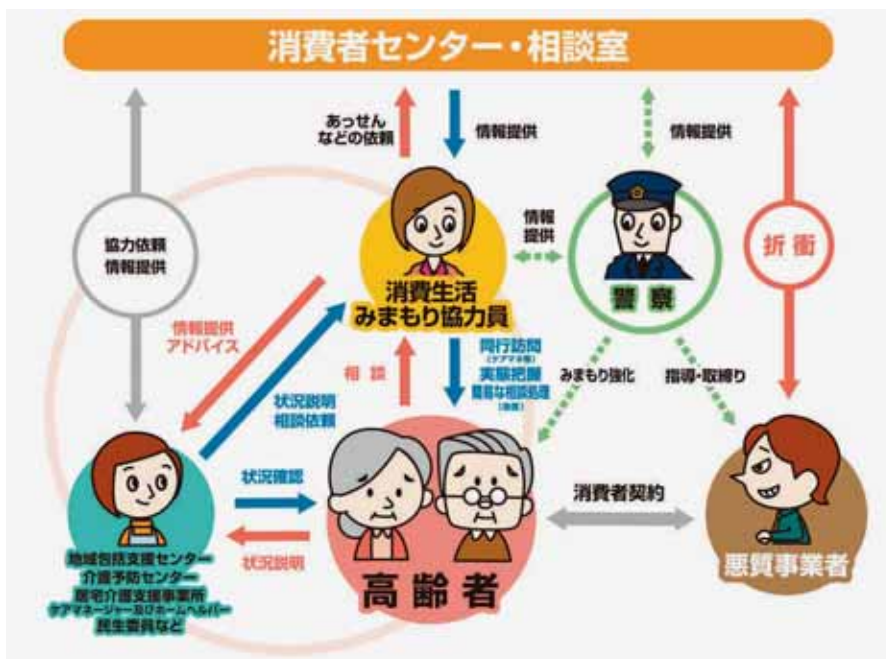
消費者センター・相談室

あっせんなどの依頼

情報提供

情報提供

協力依頼
情報提供

情報提供

消費生活
みまもり協力員

警察

折衝

情報提供
アドバイス

状況説明
相談依頼

相談

同行訪問
(ケアマネ等)
実態把握
簡易な相談処理
(事後)

みまもり強化

指導・取締り

状況確認

状況説明

消費者契約

地域包括支援センター
介護予防センター
居宅介護支援事業所
ケアマネージャー及びホームヘルパー
民生委員など

高齢者

悪質事業者